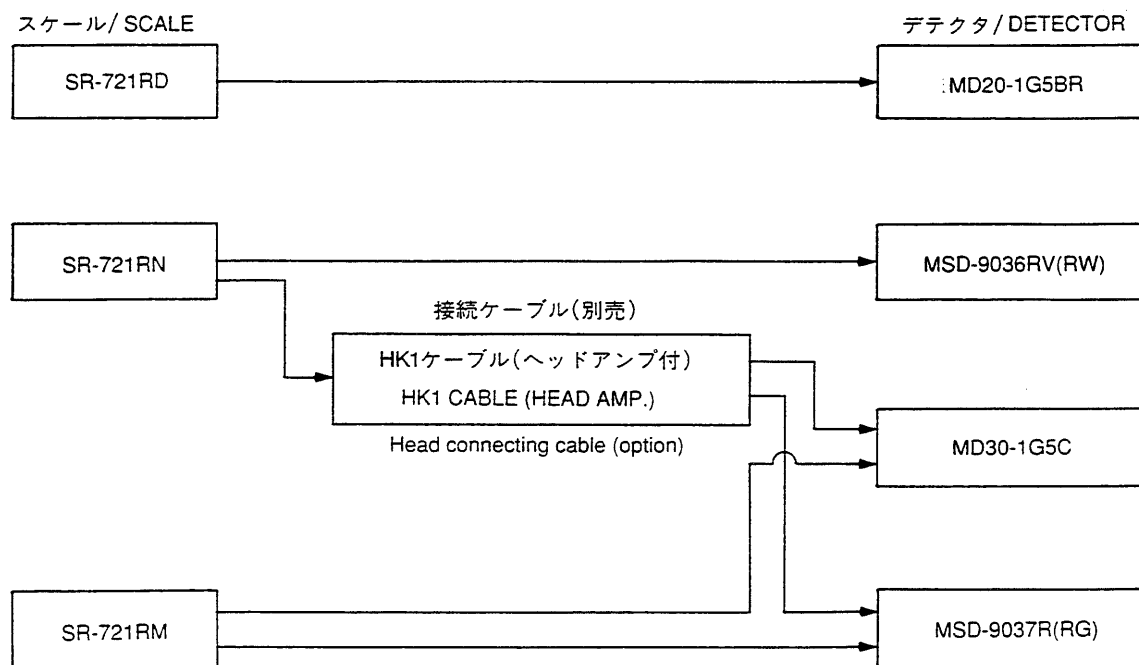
スケール/ SCALE

デテクタ / DETECTOR

SR-721RD

MD20-1G5BR

SR-721RN

MSD-9036RV(RW)

接続ケーブル(別売)

HK1ケーブル(ヘッドアンプ付)

HK1 CABLE (HEAD AMP.)

Head connecting cable (option)

MD30-1G5C

SR-721RM

MSD-9037R(RG)